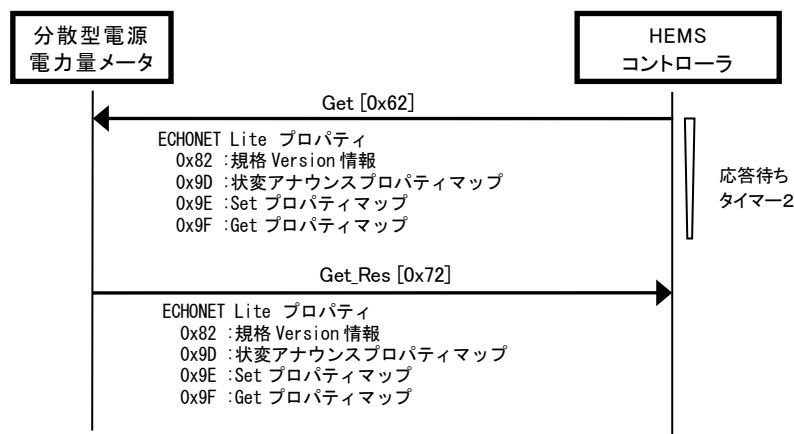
分散型電源
電力量メータ

HEMS
コントローラ

Get [0x62]

ECHONET Lite プロパティ
0x82 :規格 Version 情報
0x9D :状変アナウンスプロパティマップ
0x9E :Set プロパティマップ
0x9F :Get プロパティマップ

応答待ち
タイマー2

Get_Res [0x72]

ECHONET Lite プロパティ
0x82 :規格 Version 情報
0x9D :状変アナウンスプロパティマップ
0x9E :Set プロパティマップ
0x9F :Get プロパティマップ